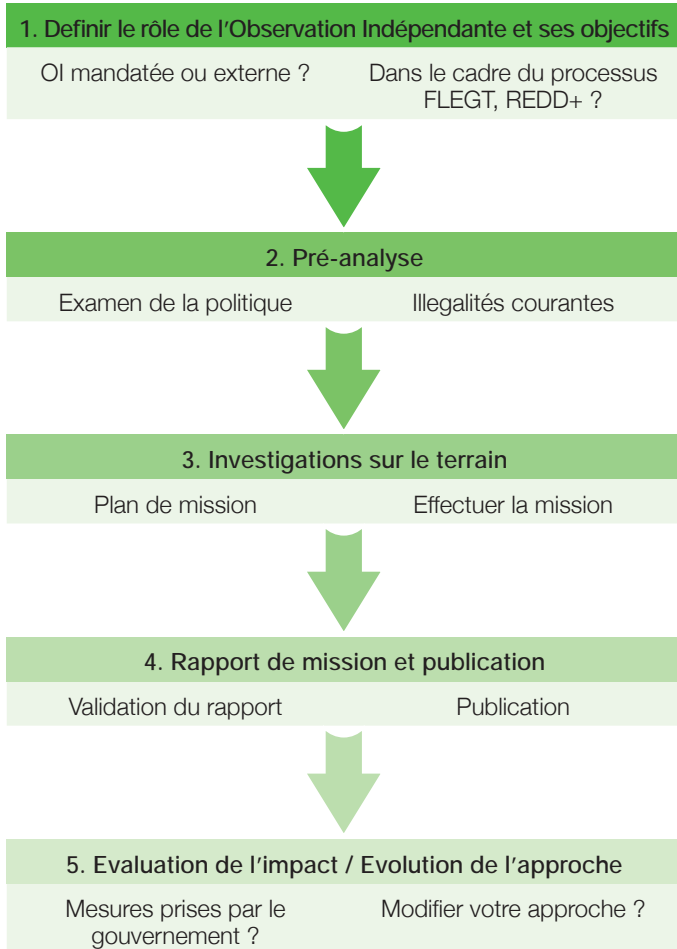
1. Definir le rôle de l'Observation Indépendante et ses objectifs

OI mandatée ou externe ?

Dans le cadre du processus FLEGT, REDD+ ?

2. Pré-analyse

Examen de la politique

Illegalités courantes

3. Investigations sur le terrain

Plan de mission

Effectuer la mission

4. Rapport de mission et publication

Validation du rapport

Publication

5. Evaluation de l'impact / Evolution de l'approche

Mesures prises par le gouvernement ?

Modifier votre approche ?